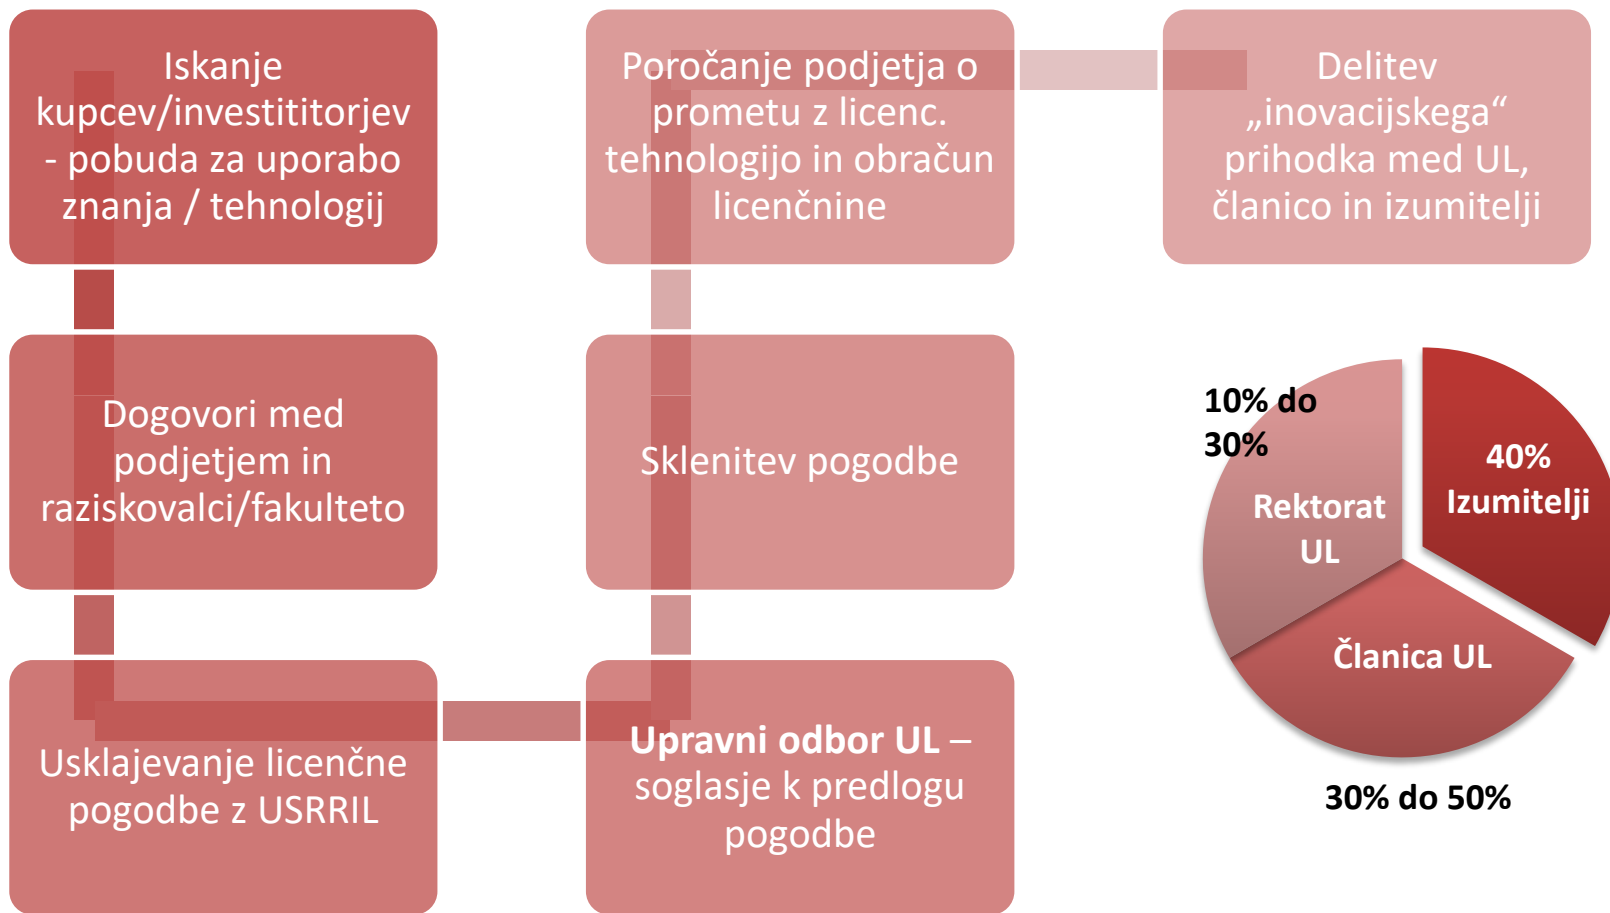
Iskanje kupcev/investititorjev - pobuda za uporabo znanja / tehnologij

Dogovori med podjetjem in raziskovalci/fakulteto

Usklajevanje licenčne pogodbe z USRRIL

Poročanje podjetja o prometu z licenc. tehnologijo in obračun licenčnine

Sklenitev pogodbe

**Upravni odbor UL** – soglasje k predlogu pogodbe

Delitev „inovacijskega“ prihodka med UL, članico in izumitelji

10% do 30%

Rektorat UL

40% Izumitelji

Članica UL

30% do 50%